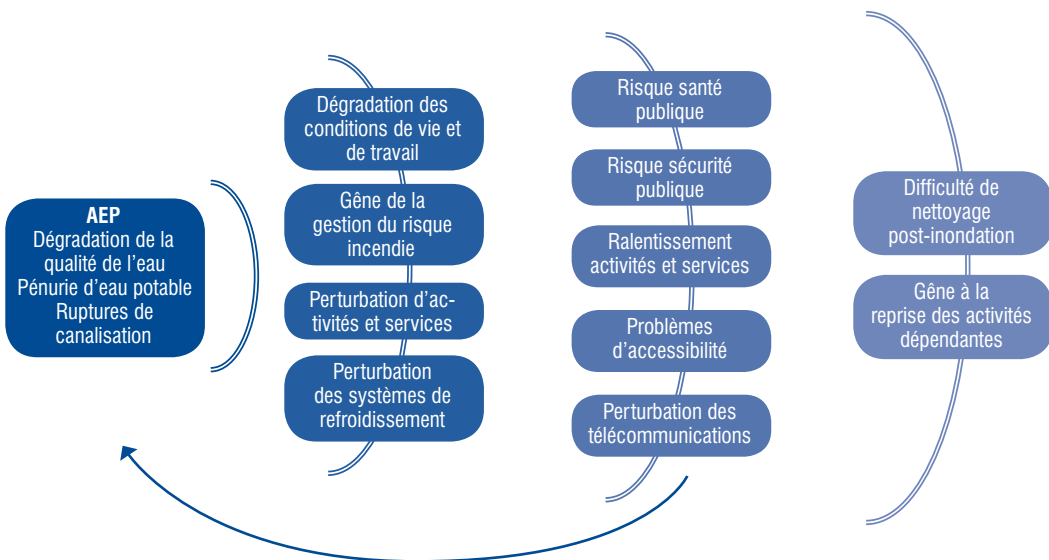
AEP
Dégradation de la qualité de l'eau
Pénurie d'eau potable
Ruptures de canalisation

Dégradation des conditions de vie et de travail

Gêne de la gestion du risque incendie

Perturbation d'activités et services

Perturbation des systèmes de refroidissement

Risque santé publique

Risque sécurité publique

Ralentissement activités et services

Problèmes d'accessibilité

Perturbation des télécommunications

Difficulté de nettoyage post-inondation

Gêne à la reprise des activités dépendantes